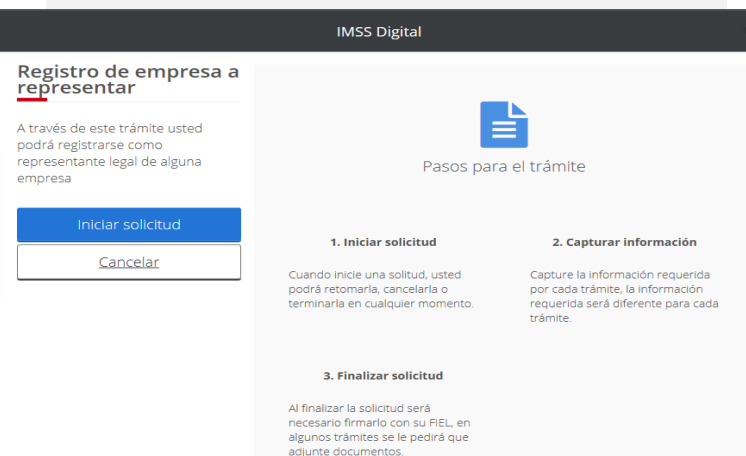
IMSS Digital

Registro de empresa a representar

A través de este trámite usted podrá registrarse como representante legal de alguna empresa

Iniciar solicitud

Cancelar

Pasos para el trámite

1. Iniciar solicitud

Cuando inicie una solitud, usted podrá retomarla, cancelarla o terminarla en cualquier momento.

2. Capturar información

Capture la información requerida por cada trámite, la información requerida será diferente para cada trámite.

3. Finalizar solicitud

Al finalizar la solicitud será necesario firmarlo con su FIEL, en algunos trámites se le pedirá que adjunte documentos.